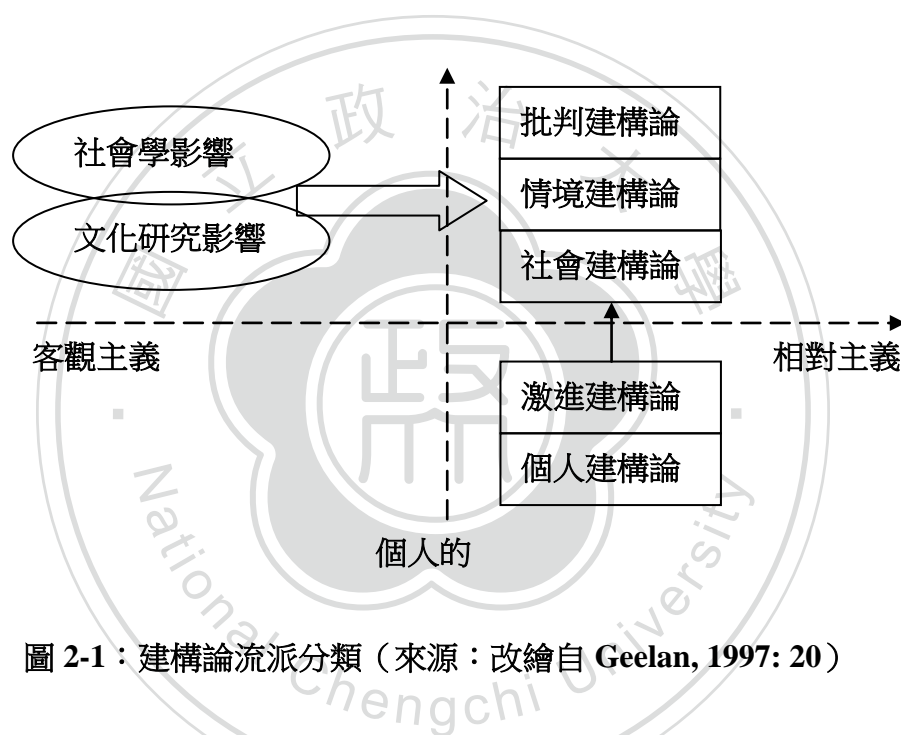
社會學影響

文化研究影響

批判建構論

情境建構論

社會建構論

客觀主義

相對主義

激進建構論

個人建構論

個人的

圖 2-1：建構論流派分類（來源：改繪自 Geelan, 1997: 20）

政 治 大 學
國 立
National Chengchi University